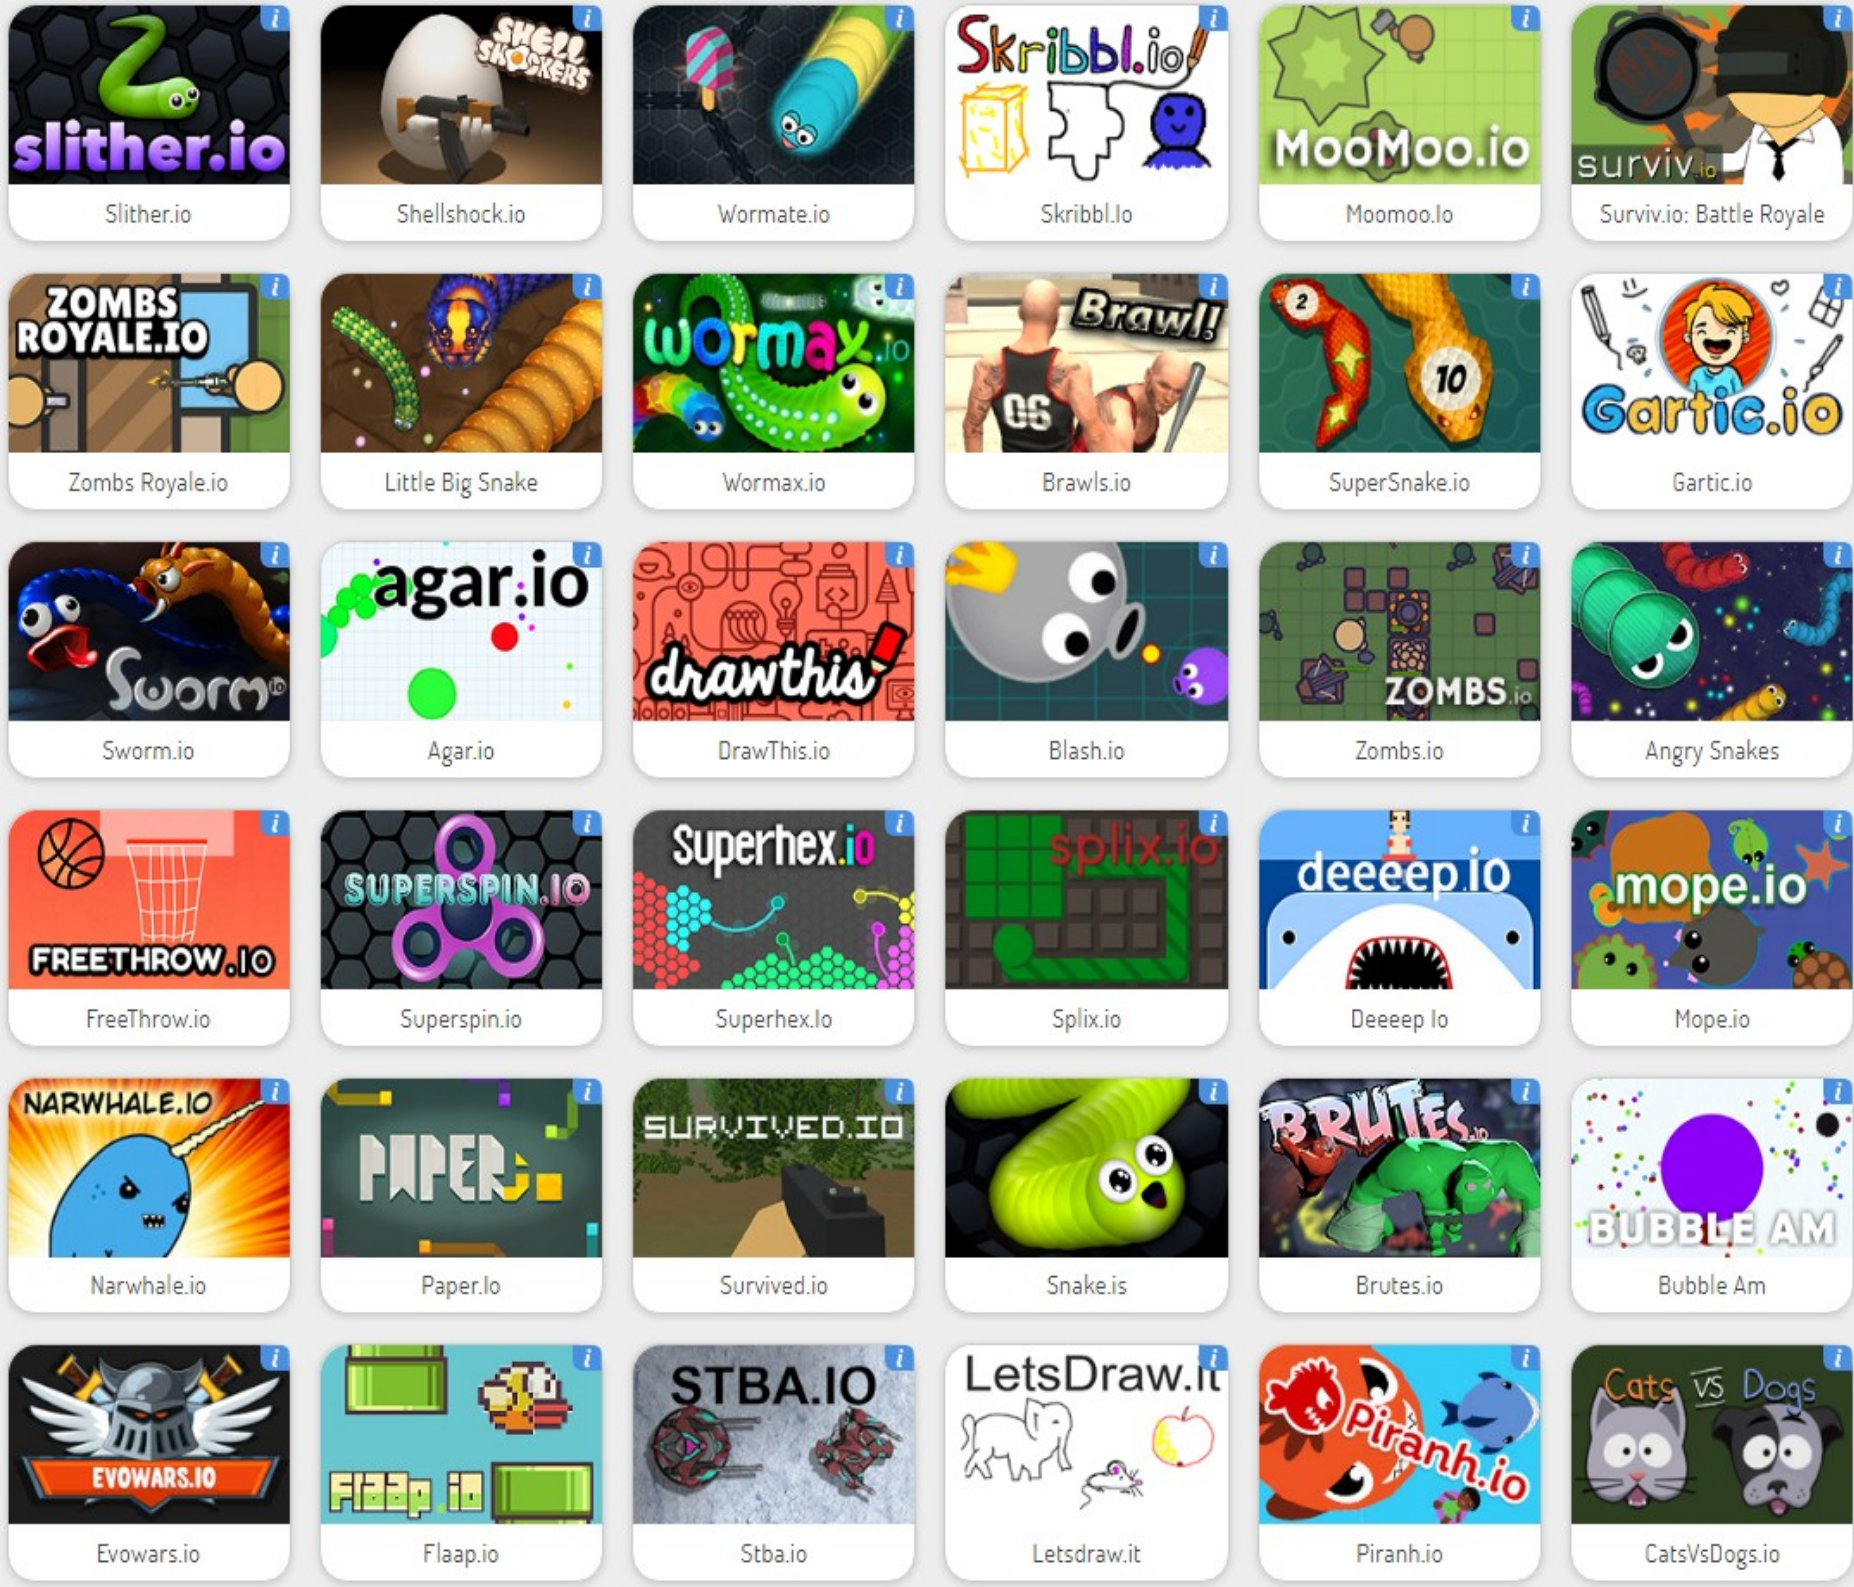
slither.io
i
Slither.io

SHELL SHOCKERS
i
Shellshock.io

i
Wormate.io

Skribbl.io
i
Skribbl.Io

MooMoo.io
i
Moomoo.Io

surviv.io
i
Surviv.io: Battle Royale

ZOMBS ROYALE.IO
i
Zombs Royale.io

i
Little Big Snake

wormax.io
i
Wormax.io

Brawl!
06
i
Brawls.io

2
10
i
SuperSnake.io

Gartic.io
i
Gartic.io

Sworm.io
i
Sworm.io

agar.io
i
Agar.io

drawthis
i
DrawThis.io

i
Blash.io

ZOMBS.io
i
Zombs.io

i
Angry Snakes

FREETHROW.IO
i
FreeThrow.io

SUPERSPIN.IO
i
Superspin.io

Superhex.io
i
Superhex.Io

splix.io
i
Splix.io

deeeep.io
i
Deeeep Io

mope.io
i
Mope.io

NARWHALE.IO
i
Narwhale.io

PAPER.
i
Paper.Io

SURVIVED.IO
i
Survived.io

i
Snake.is

BRUTES.io
i
Brutes.io

BUBBLE AM
i
Bubble Am

EVOWARS.IO
i
Evowars.io

Flaap.io
i
Flaap.io

STBA.IO
i
Stba.io

LetsDraw.it
i
Letsdraw.it

Piranh.io
i
Piranh.io

Cats VS Dogs
i
CatsVsDogs.io